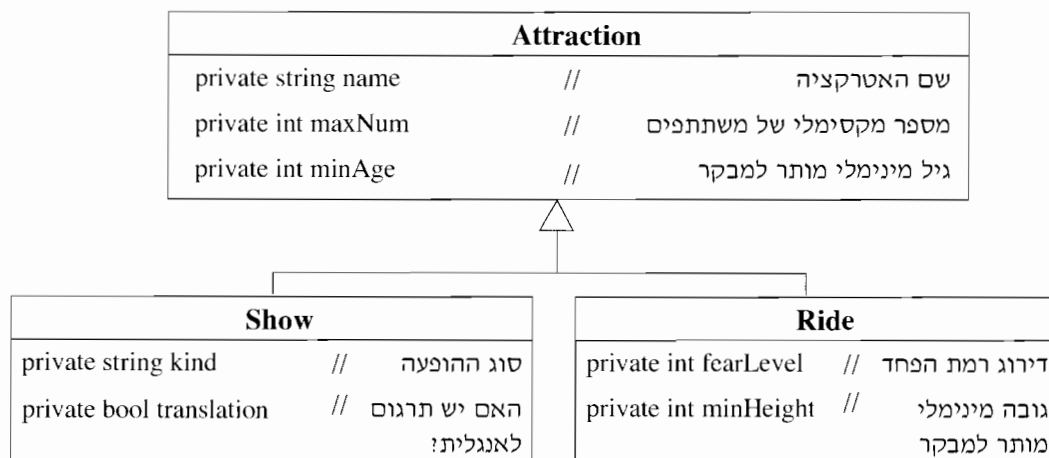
Attraction

private string name // שם האטרקציה

private int maxNum // מספר מקסימלי של משתתפים

private int minAge // גיל מינימלי מותר למבקר

Show

private string kind // סוג ההופעה

private bool translation // האם יש תרגום לאנגלית?

Ride

private int fearLevel // דירוג רמת הפחד

private int minHeight // גובה מינימלי מותר למבקר